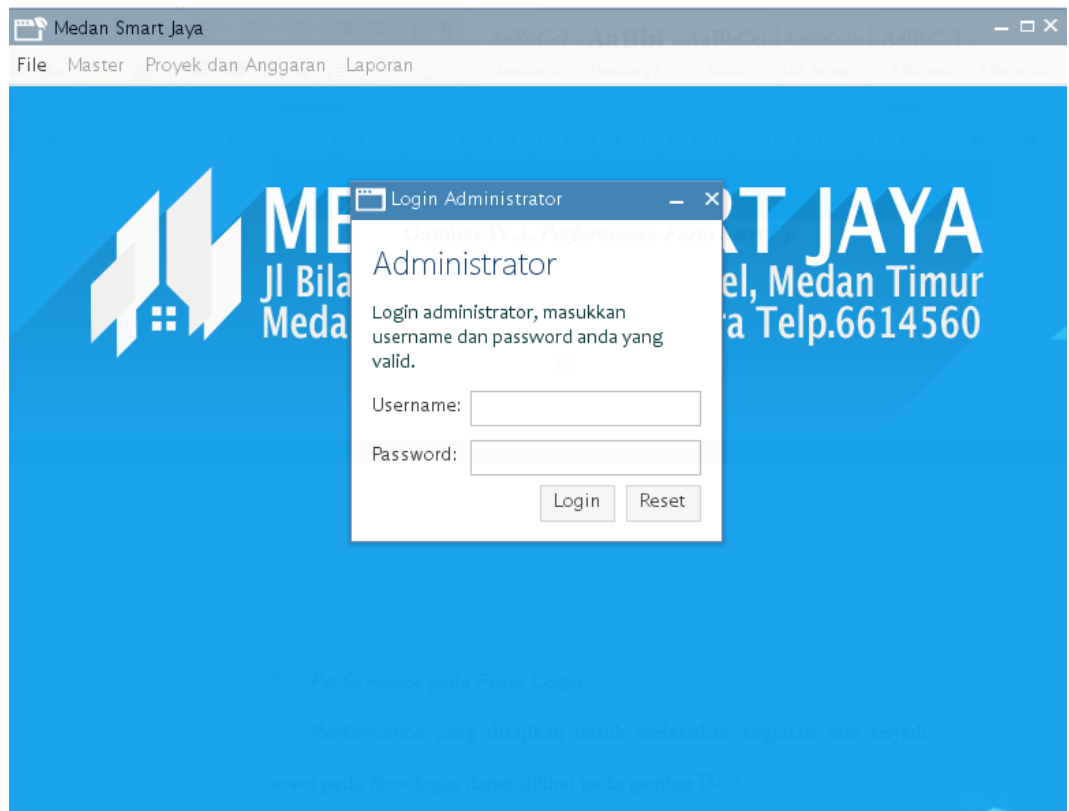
Medan Smart Jaya

File Master Proyek dan Anggaran Laporan

ME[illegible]RT JAYA
Jl Bila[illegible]el, Medan Timur
Meda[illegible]ra Telp.6614560

Login Administrator

Administrator

Login administrator, masukkan username dan password anda yang valid.

Username:

Password:

Login Reset